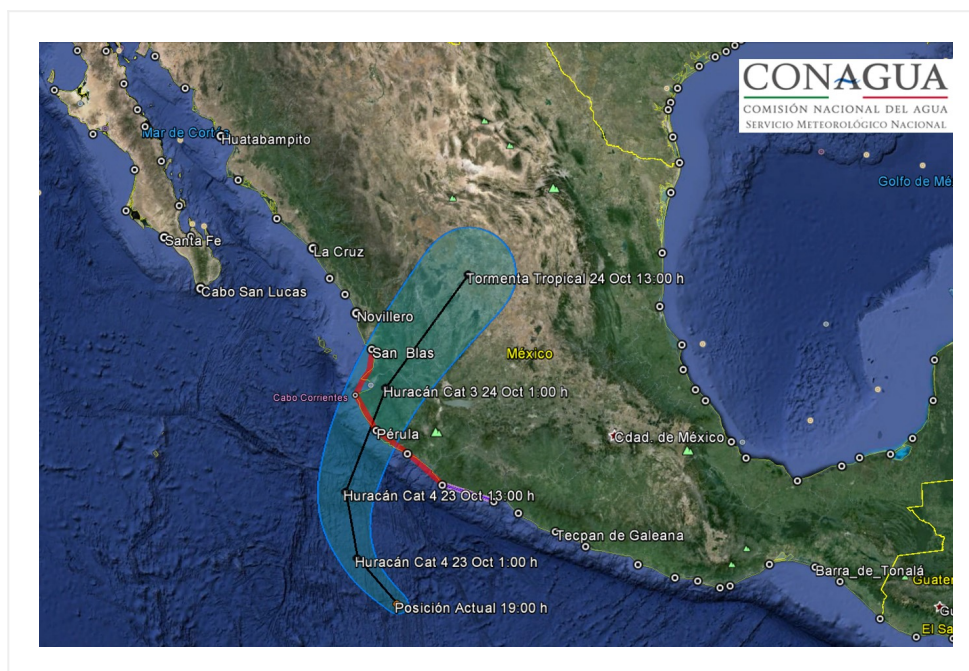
CONAGUA
COMISIÓN NACIONAL DEL AGUA
SERVICIO METEOROLÓGICO NACIONAL

Mar de Cort
Huatabampito
Golfo de Mé
Santa Fe
La Cruz
Cabo San Lucas
Tormenta Tropical 24 Oct 13:00 h
Novillero
San Blas
México
Cabo Corrientes
Huracán Cat 3 24 Oct 1:00 h
Perula
Cdad. de México
Huracán Cat 4 23 Oct 13:00 h
Tecpan de Galeana
Huracán Cat 4 23 Oct 1:00 h
Barra_de_Tonalá
Guate
Posición Actual 19:00 h
El Sa